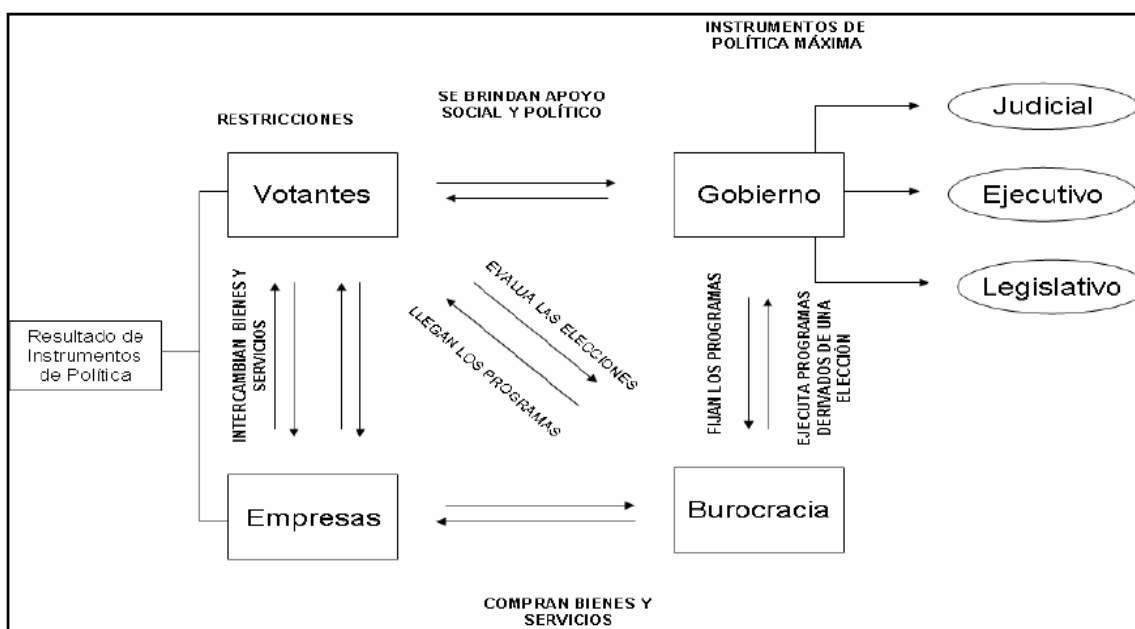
INSTRUMENTOS DE POLÍTICA MÁXIMA

RESTRICCIONES

SE BRINDAN APOYO SOCIAL Y POLÍTICO

Judicial

Ejecutivo

Legislativo

Votantes

Gobierno

Resultado de Instrumentos de Política

INTERCAMBIAN BIENES Y SERVICIOS

EVALUA LAS ELECCIONES

LLEGAN LOS PROGRAMAS

FIJAN LOS PROGRAMAS

EJECUTA PROGRAMAS DERIVADOS DE UNA ELECCIÓN

Empresas

Burocracia

COMPRAN BIENES Y SERVICIOS